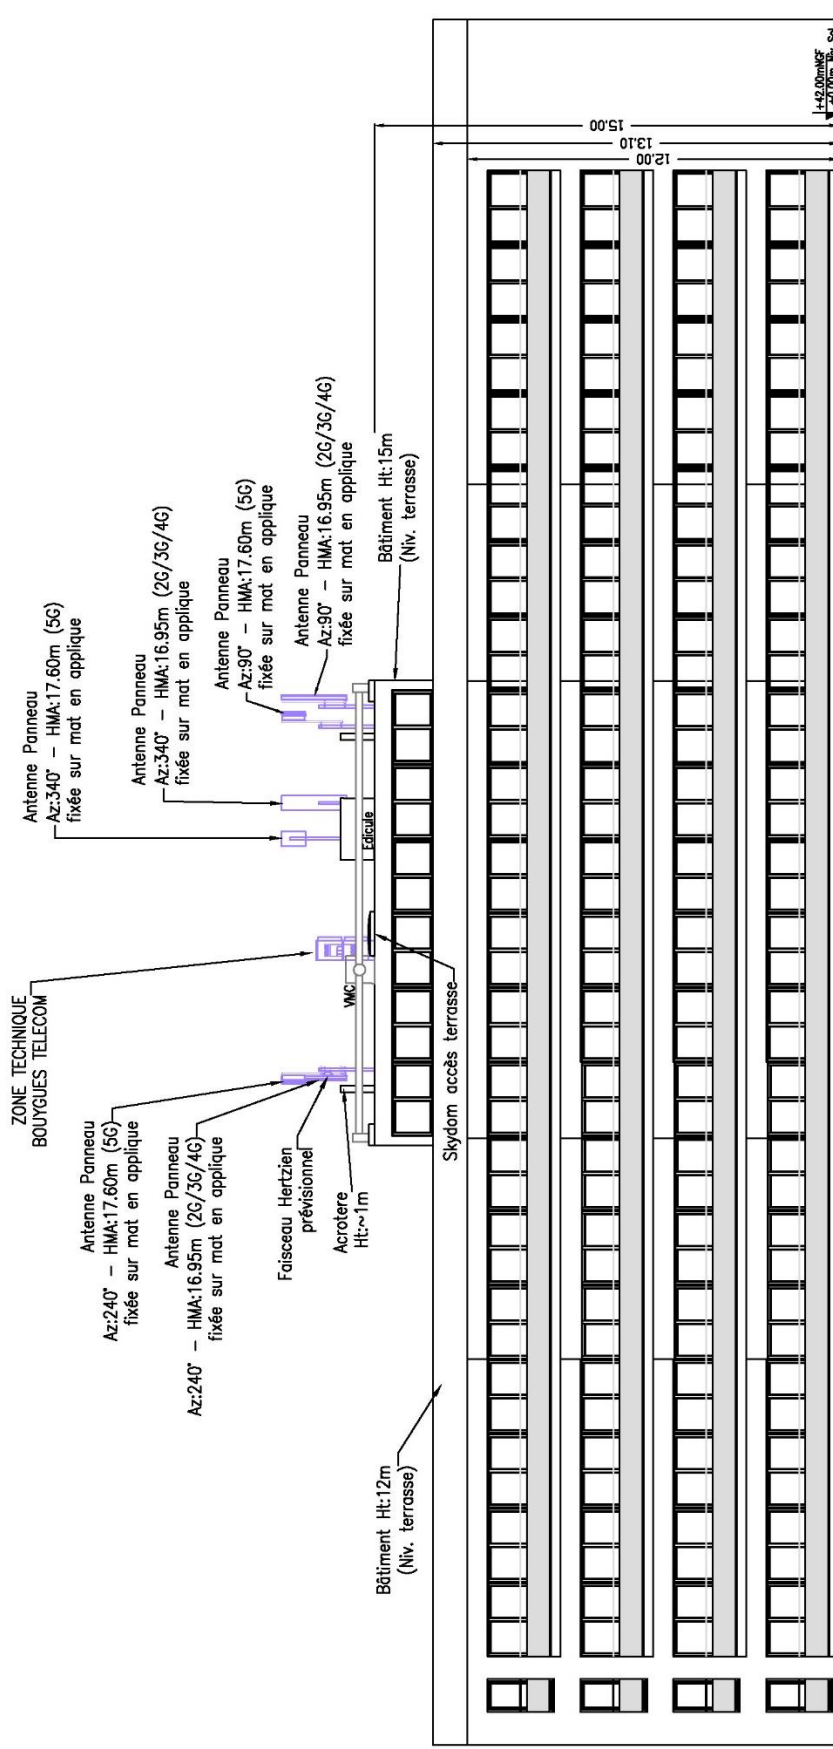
Antenne Panneau
Az:340° – HMA:17.60m (5G)
fixée sur mat en applique

Antenne Panneau
Az:340° – HMA:16.95m (2G/3G/4G)
fixée sur mat en applique

Antenne Panneau
Az:90° – HMA:17.60m (5G)
fixée sur mat en applique

Antenne Panneau
Az:90° – HMA:16.95m (2G/3G/4G)
fixée sur mat en applique

Bâtiment Ht:15m
(Niv. terrasse)

ZONE TECHNIQUE
BOUYGUES TELECOM

Antenne Panneau
Az:240° – HMA:17.60m (5G)
fixée sur mat en applique

Antenne Panneau
Az:240° – HMA:16.95m (2G/3G/4G)
fixée sur mat en applique

Faisceau Hertzien
prévisionnel

Acrotere
Ht:~1m

Skydom accès terrasse

Edicule

VMC

Bâtiment Ht:12m
(Niv. terrasse)

15.00
13.10
12.00

+42.00mNGF
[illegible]